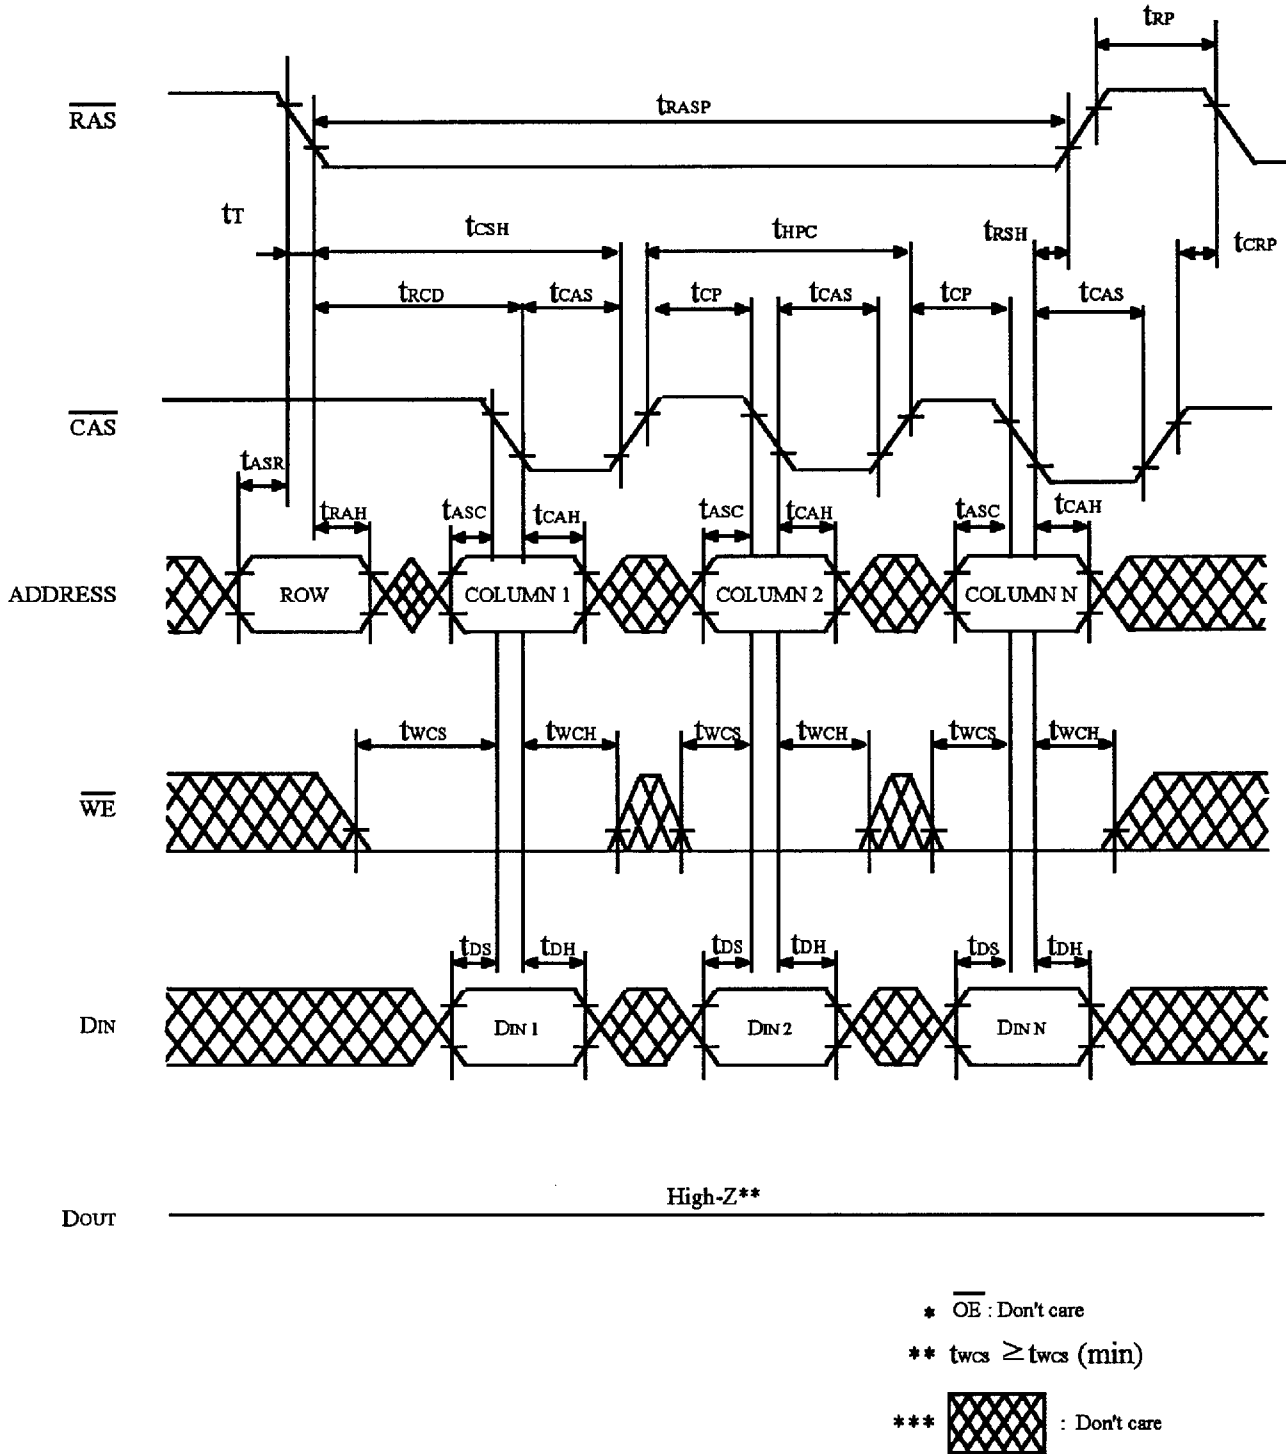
$t_{RP}$

$\overline{RAS}$

$t_{RASP}$

$t_T$

$t_{CSH}$

$t_{HPC}$

$t_{RSH}$

$t_{CRP}$

$t_{RCD}$

$t_{CAS}$

$t_{CP}$

$t_{CAS}$

$t_{CP}$

$t_{CAS}$

$\overline{CAS}$

$t_{ASR}$

$t_{RAH}$

$t_{ASC}$

$t_{CAH}$

$t_{ASC}$

$t_{CAH}$

$t_{ASC}$

$t_{CAH}$

ADDRESS

ROW

COLUMN 1

COLUMN 2

COLUMN N

$t_{WCS}$

$t_{WCH}$

$t_{WCS}$

$t_{WCH}$

$t_{WCS}$

$t_{WCH}$

$\overline{WE}$

$t_{DS}$

$t_{DH}$

$t_{DS}$

$t_{DH}$

$t_{DS}$

$t_{DH}$

DIN

DIN 1

DIN 2

DIN N

High-Z**

DOUT

* $\overline{OE}$ : Don't care

** $t_{WCS} \geq t_{WCS}$ (min)

*** : Don't care